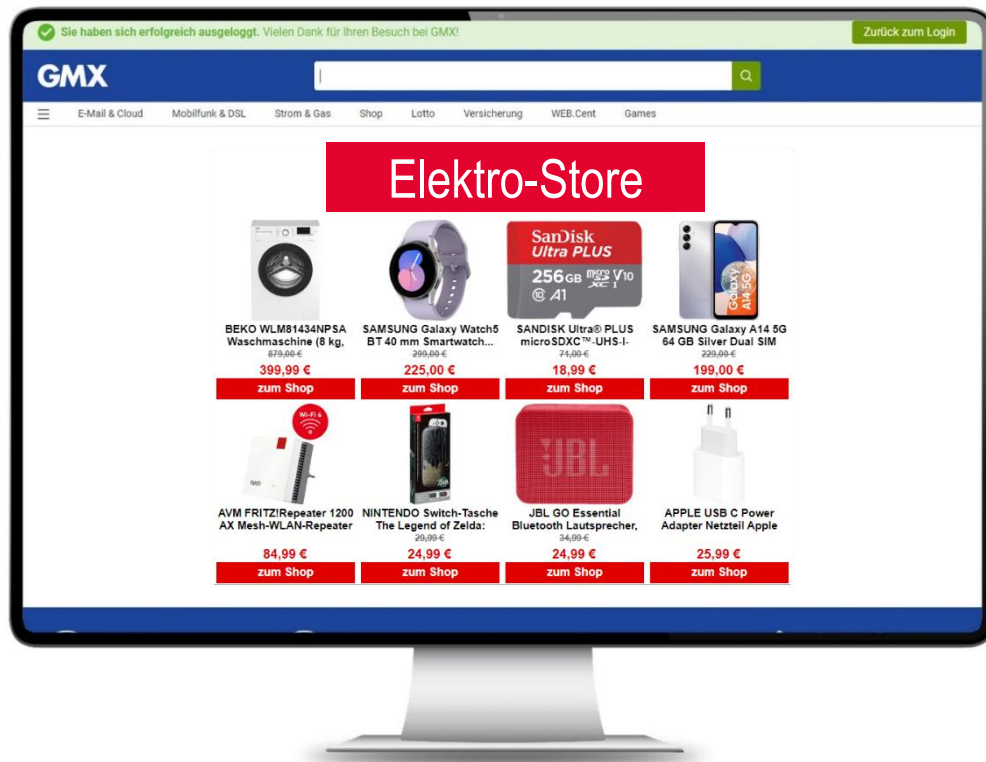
Sie haben sich erfolgreich ausgeloggt. Vielen Dank für Ihren Besuch bei GMX!

Zurück zum Login

GMX

E-Mail & Cloud   Mobilfunk & DSL   Strom & Gas   Shop   Lotto   Versicherung   WEB.Cent   Games

Elektro-Store

SanDisk Ultra PLUS 256GB microSD XC I V10 A1

Galaxy A14 5G

BEKO WLM81434NPSA Waschmaschine (8 kg,
879,00 €
399,99 €
zum Shop

SAMSUNG Galaxy Watch5 BT 40 mm Smartwatch...
299,00 €
225,00 €
zum Shop

SANDISK Ultra® PLUS microSDXC™-UHS-I-
71,00 €
18,99 €
zum Shop

SAMSUNG Galaxy A14 5G 64 GB Silver Dual SIM
229,00 €
199,00 €
zum Shop

Wi-Fi 6

JBL

AVM FRITZ!Repeater 1200 AX Mesh-WLAN-Repeater
84,99 €
zum Shop

NINTENDO Switch-Tasche The Legend of Zelda:
29,99 €
24,99 €
zum Shop

JBL GO Essential Bluetooth Lautsprecher,
34,99 €
24,99 €
zum Shop

APPLE USB C Power Adapter Netzteil Apple
25,99 €
zum Shop